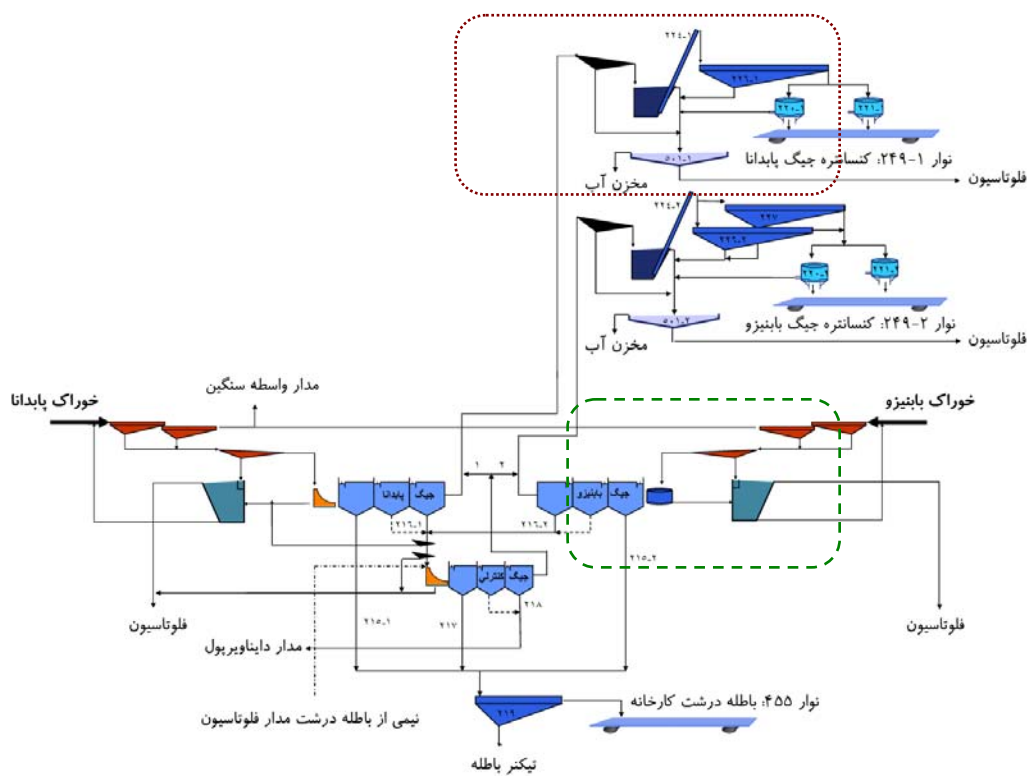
۲۲۴-۱
۲۲۶-۱
۲۲۰-۱
۲۲۰-۱
نوار ۱-۲۴۹: کنسانتره جیگ پابدانا
۵۰۱-۱
مخزن آب
فلوتاسیون
۲۲۴-۲
۲۲۷
۲۲۶-۲
۲۲۰-۲
۲۲۰-۲
نوار ۲-۲۴۹: کنسانتره جیگ بابنیزو
۵۰۱-۲
مخزن آب
فلوتاسیون
مدار واسطه سنگین
خوراک پابدانا
خوراک بابنیزو
۱
۲
جیگ پابدانا
جیگ بابنیزو
۲۱۶-۱
۲۱۶-۲
۲۱۵-۲
جیگ کنترلی
۲۱۸
۲۱۵-۱
۲۱۷
فلوتاسیون
فلوتاسیون
مدار دایناویرپول
نیمی از باطله درشت مدار فلوتاسیون
۲۱۹
نوار ۴۵۵: باطله درشت کارخانه
تیکنر باطله